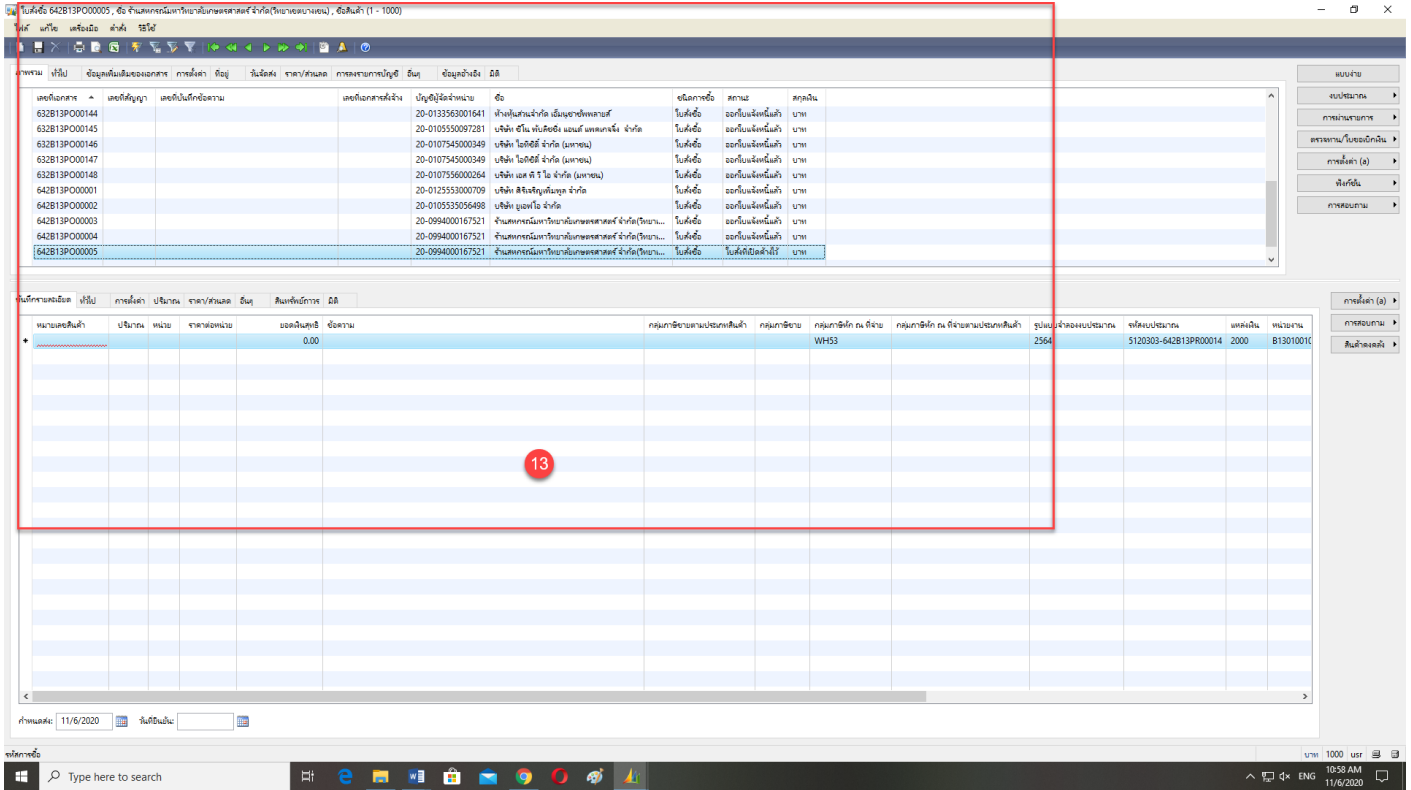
ใบสั่งซื้อ 642B13PO00005 , ซื้อ ร้านสหกรณ์มหาวิทยาลัยเกษตรศาสตร์ จำกัด(วิทยาเขตบางเขน) , ซื้อสินค้า (1 - 1000)

ไฟล์ แก้ไข เครื่องมือ คำสั่ง วิธีใช้

ภาพรวม ทั่วไป ข้อมูลเพิ่มเติมของเอกสาร การสั่งค่า ที่อยู่ วันจัดส่ง ราคา/ส่วนลด การลงรายการบัญชี อื่นๆ ข้อมูลอ้างอิง มิติ

| เลขที่เอกสาร | เลขที่สัญญา | เลขที่บันทึกข้อความ | เลขที่เอกสารสั่งจ้าง | บัญชีผู้จัดจำหน่าย | ชื่อ | ชนิดการซื้อ | สถานะ | สกุลเงิน |
|---|---|---|---|---|---|---|---|---|
| 632B13PO00144 | | | | 20-0133563001641 | ห้างหุ้นส่วนจำกัด เอ็มยูซายัพพลายส์ | ใบสั่งซื้อ | ออกใบแจ้งหนี้แล้ว | บาท |
| 632B13PO00145 | | | | 20-0105550097281 | บริษัท ซีโน พับลิชชิ่ง แอนด์ แพคเกจจิ้ง จำกัด | ใบสั่งซื้อ | ออกใบแจ้งหนี้แล้ว | บาท |
| 632B13PO00146 | | | | 20-0107545000349 | บริษัท ไอทีซิตี้ จำกัด (มหาชน) | ใบสั่งซื้อ | ออกใบแจ้งหนี้แล้ว | บาท |
| 632B13PO00147 | | | | 20-0107545000349 | บริษัท ไอทีซิตี้ จำกัด (มหาชน) | ใบสั่งซื้อ | ออกใบแจ้งหนี้แล้ว | บาท |
| 632B13PO00148 | | | | 20-0107556000264 | บริษัท เอส ที วี ไอ จำกัด (มหาชน) | ใบสั่งซื้อ | ออกใบแจ้งหนี้แล้ว | บาท |
| 642B13PO00001 | | | | 20-0125553000709 | บริษัท สิริเจริญเพิ่มพูล จำกัด | ใบสั่งซื้อ | ออกใบแจ้งหนี้แล้ว | บาท |
| 642B13PO00002 | | | | 20-0105535056498 | บริษัท ยูเอฟไอ จำกัด | ใบสั่งซื้อ | ออกใบแจ้งหนี้แล้ว | บาท |
| 642B13PO00003 | | | | 20-0994000167521 | ร้านสหกรณ์มหาวิทยาลัยเกษตรศาสตร์ จำกัด(วิทยา... | ใบสั่งซื้อ | ออกใบแจ้งหนี้แล้ว | บาท |
| 642B13PO00004 | | | | 20-0994000167521 | ร้านสหกรณ์มหาวิทยาลัยเกษตรศาสตร์ จำกัด(วิทยา... | ใบสั่งซื้อ | ออกใบแจ้งหนี้แล้ว | บาท |
| 642B13PO00005 | | | | 20-0994000167521 | ร้านสหกรณ์มหาวิทยาลัยเกษตรศาสตร์ จำกัด(วิทยา... | ใบสั่งซื้อ | ใบสั่งซื้อเปิดค้างไว้ | บาท |

แบบง่าย
งบประมาณ
การผ่านรายการ
ตรวจทาน/ใบขอเบิกเงิน
การสั่งค่า (a)
ฟังก์ชัน
การสอบถาม

บันทึกรายละเอียด ทั่วไป การสั่งค่า ปริมาณ ราคา/ส่วนลด อื่นๆ สินทรัพย์ถาวร มิติ

| หมายเลขสินค้า | ปริมาณ | หน่วย | ราคาต่อหน่วย | ยอดเงินสุทธิ | ข้อความ | กลุ่มภาษีขายตามประเภทสินค้า | กลุ่มภาษีขาย | กลุ่มภาษีหัก ณ ที่จ่าย | กลุ่มภาษีหัก ณ ที่จ่ายตามประเภทสินค้า | รูปแบบจำลองงบประมาณ | รหัสงบประมาณ | แหล่งเงิน | หน่วยงาน |
|---|---|---|---|---|---|---|---|---|---|---|---|---|---|
| | | | | 0.00 | | | | WH53 | | 2564 | 5120303-642B13PR00014 | 2000 | B1301001C |

การสั่งค่า (a)
การสอบถาม
สินค้าคงคลัง

13

กำหนดส่ง: 11/6/2020 วันที่ยืนยัน:

รหัสการซื้อ
บาท 1000 usr

Type here to search
ENG 10:58 AM 11/6/2020